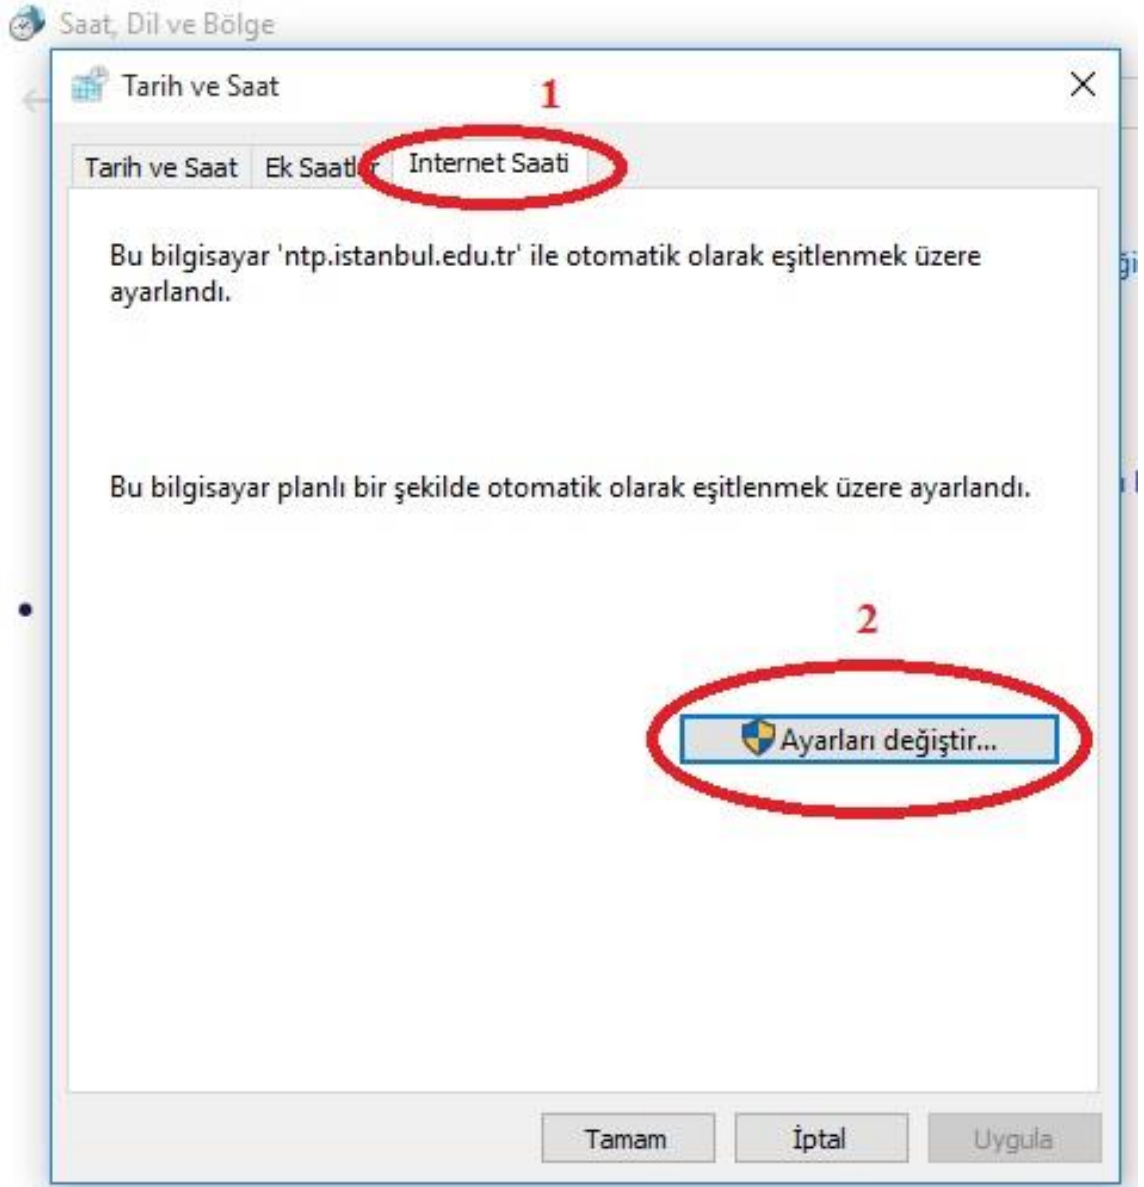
Saat, Dil ve Bölge

Tarih ve Saat

1

Tarih ve Saat | Ek Saatl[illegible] | Internet Saati

Bu bilgisayar 'ntp.istanbul.edu.tr' ile otomatik olarak eşitlenmek üzere ayarlandı.

Bu bilgisayar planlı bir şekilde otomatik olarak eşitlenmek üzere ayarlandı.

2

Ayarları değiştir...

Tamam İptal Uygula